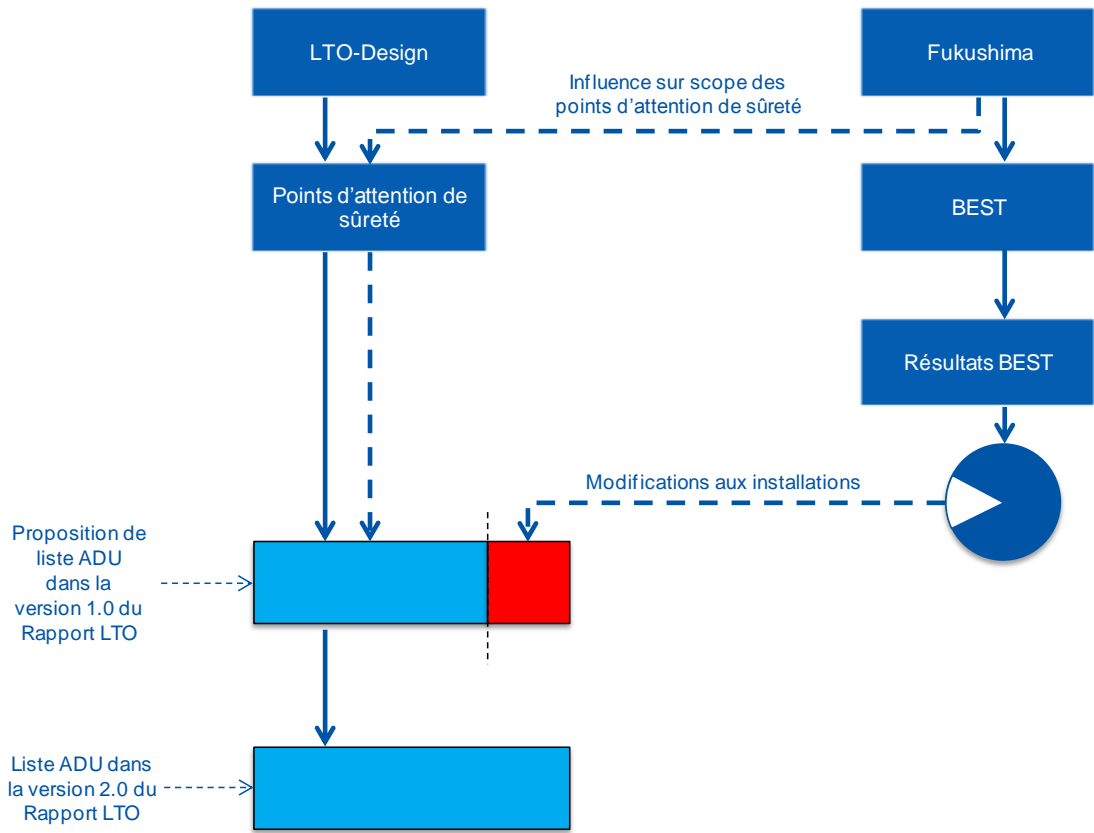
LTO-Design

Fukushima

Influence sur scope des points d’attention de sûreté

Points d’attention de sûreté

BEST

Résultats BEST

Modifications aux installations

Proposition de liste ADU dans la version 1.0 du Rapport LTO

Liste ADU dans la version 2.0 du Rapport LTO